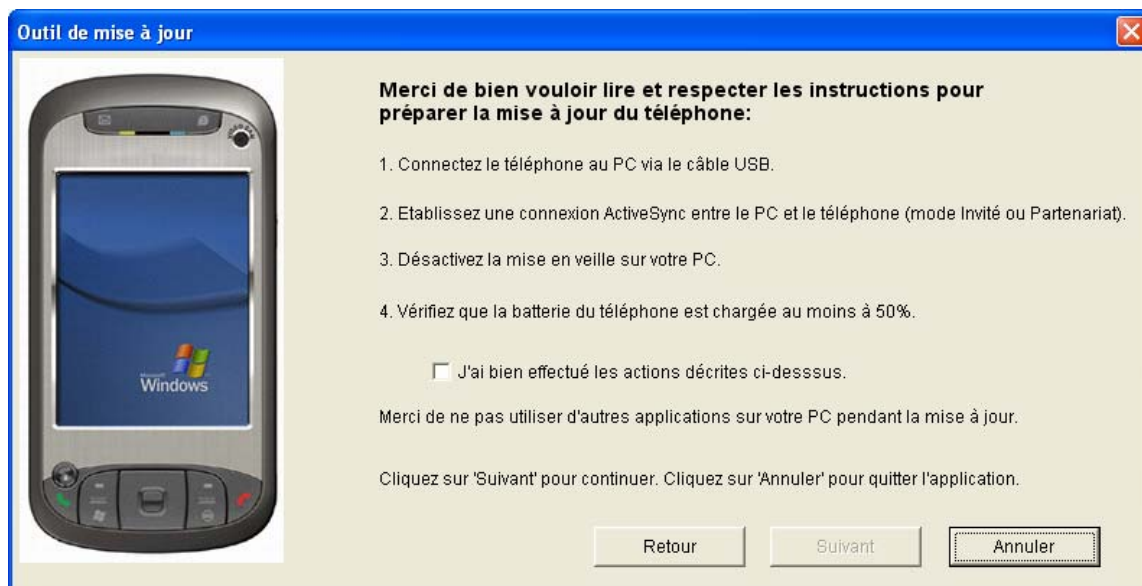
Outil de mise à jour

Microsoft Windows

Merci de bien vouloir lire et respecter les instructions pour préparer la mise à jour du téléphone:

1. Connectez le téléphone au PC via le câble USB.

2. Etablissez une connexion ActiveSync entre le PC et le téléphone (mode Invité ou Partenariat).

3. Désactivez la mise en veille sur votre PC.

4. Vérifiez que la batterie du téléphone est chargée au moins à 50%.

J'ai bien effectué les actions décrites ci-desssus.

Merci de ne pas utiliser d'autres applications sur votre PC pendant la mise à jour.

Cliquez sur 'Suivant' pour continuer. Cliquez sur 'Annuler' pour quitter l'application.

Retour | Suivant | Annuler